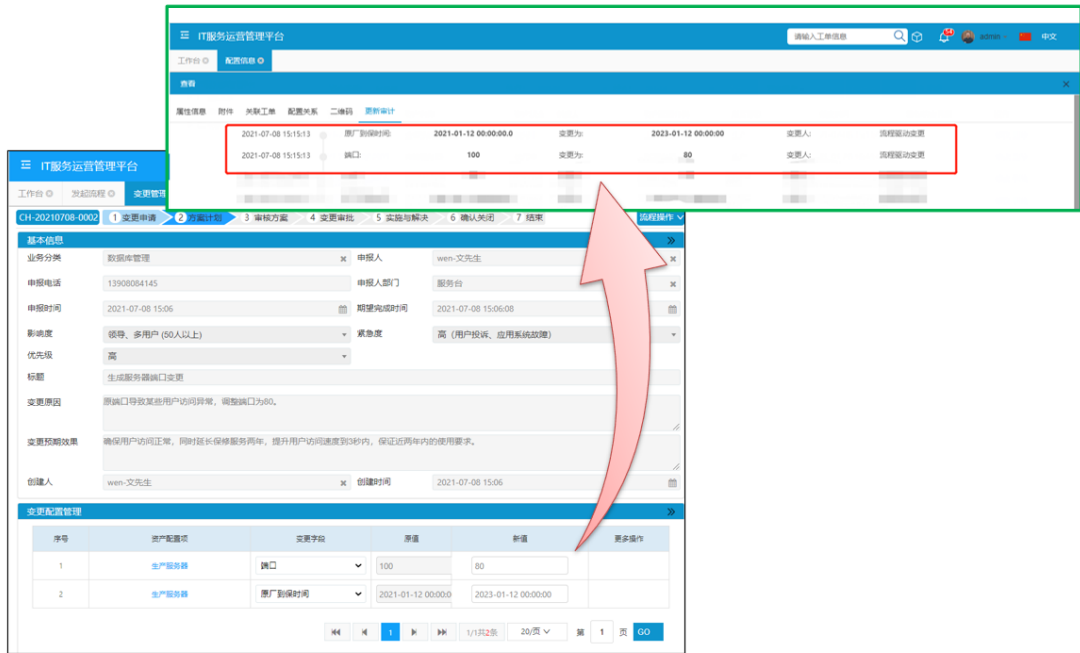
IT服务运营管理平台

请输入工单信息

admin 中文

工作台 配置信息

查看

属性信息 附件 关联工单 配置关系 二维码 更新审计

| 2021-07-08 15:15:13 | 原厂到保时间: | 2021-01-12 00:00:00.0 | 变更为: | 2023-01-12 00:00:00 | 变更人: | 流程驱动变更 |
|---|---|---|---|---|---|---|
| 2021-07-08 15:15:13 | 端口: | 100 | 变更为: | 80 | 变更人: | 流程驱动变更 |

IT服务运营管理平台

工作台 发起流程 变更管理

CH-20210708-0002 1 变更申请 2 方案计划 3 审核方案 4 变更审批 5 实施与解决 6 确认关闭 7 结束 流程操作

基本信息

业务分类 数据库管理 申报人 wen-文先生

申报电话 13908084145 申报人部门 服务台

申报时间 2021-07-08 15:06 期望完成时间 2021-07-08 15:06:08

影响度 领导、多用户 (50人以上) 紧急度 高 (用户投诉、应用系统故障)

优先级 高

标题 生成服务器端口变更

变更原因 原端口导致某些用户访问异常，调整端口为80。

变更预期效果 确保用户访问正常，同时延长保修服务两年，提升用户访问速度到3秒内，保证近两年内的使用要求。

创建人 wen-文先生 创建时间 2021-07-08 15:06

变更配置管理

| 序号 | 资产配置项 | 变更字段 | 原值 | 新值 | 更多操作 |
|---|---|---|---|---|---|
| 1 | 生产服务器 | 端口 | 100 | 80 | |
| 2 | 生产服务器 | 原厂到保时间 | 2021-01-12 00:00:0 | 2023-01-12 00:00:00 | |

1 1/1共2条 20/页 第 1 页 GO